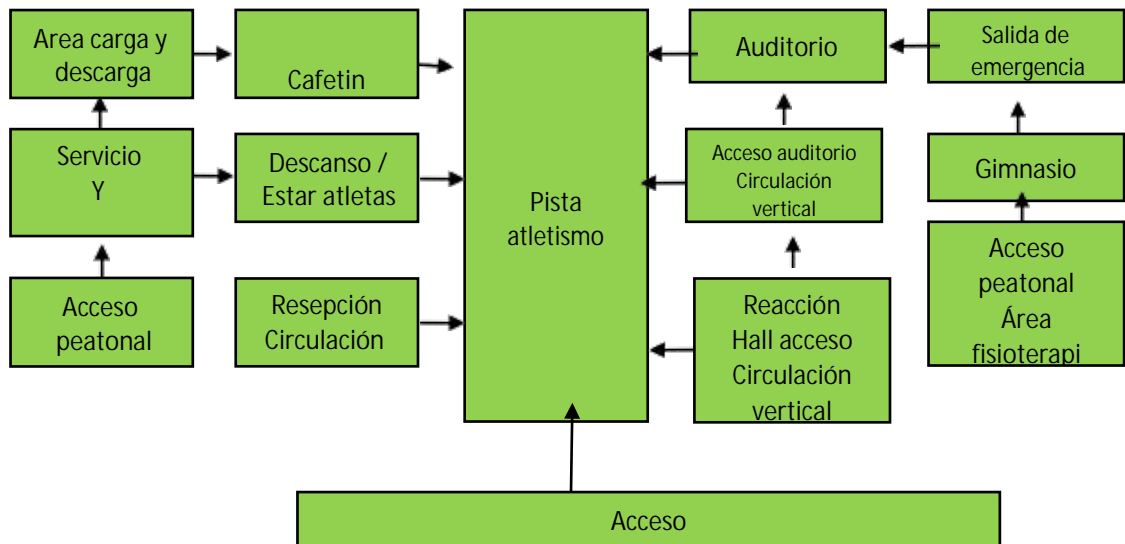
Area carga y descarga

Cafetin

Servicio Y

Descanso / Estar atletas

Acceso peatonal

Resepción Circulación

Pista atletismo

Auditorio

Salida de emergencia

Acceso auditorio Circulación vertical

Gimnasio

Reacción Hall acceso Circulación vertical

Acceso peatonal Área fisioterapi

Acceso